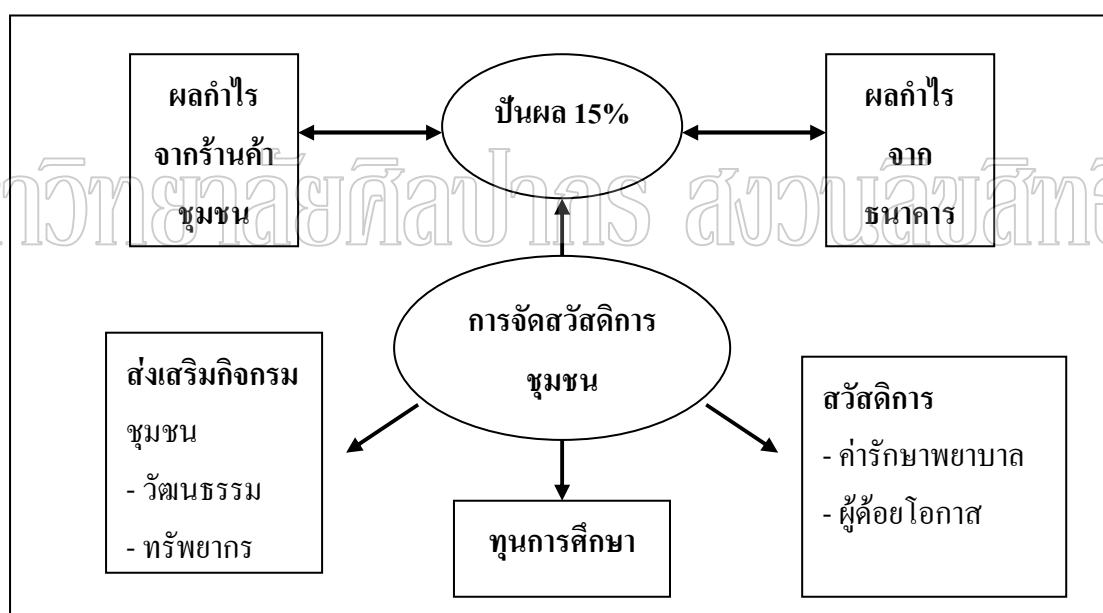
ผลกำไร จากร้านค้า ชุมชน

ปันผล 15%

ผลกำไร จาก ธนาคาร

วิทยาลัยศิลปากร สงวนลิขสิทธิ์

การจัดสวัสดิการ ชุมชน

ส่งเสริมกิจกรรม
ชุมชน
- วัฒนธรรม
- ทรัพยากร

ทุนการศึกษา

สวัสดิการ
- ค่ารักษาพยาบาล
- ผู้ด้อยโอกาส